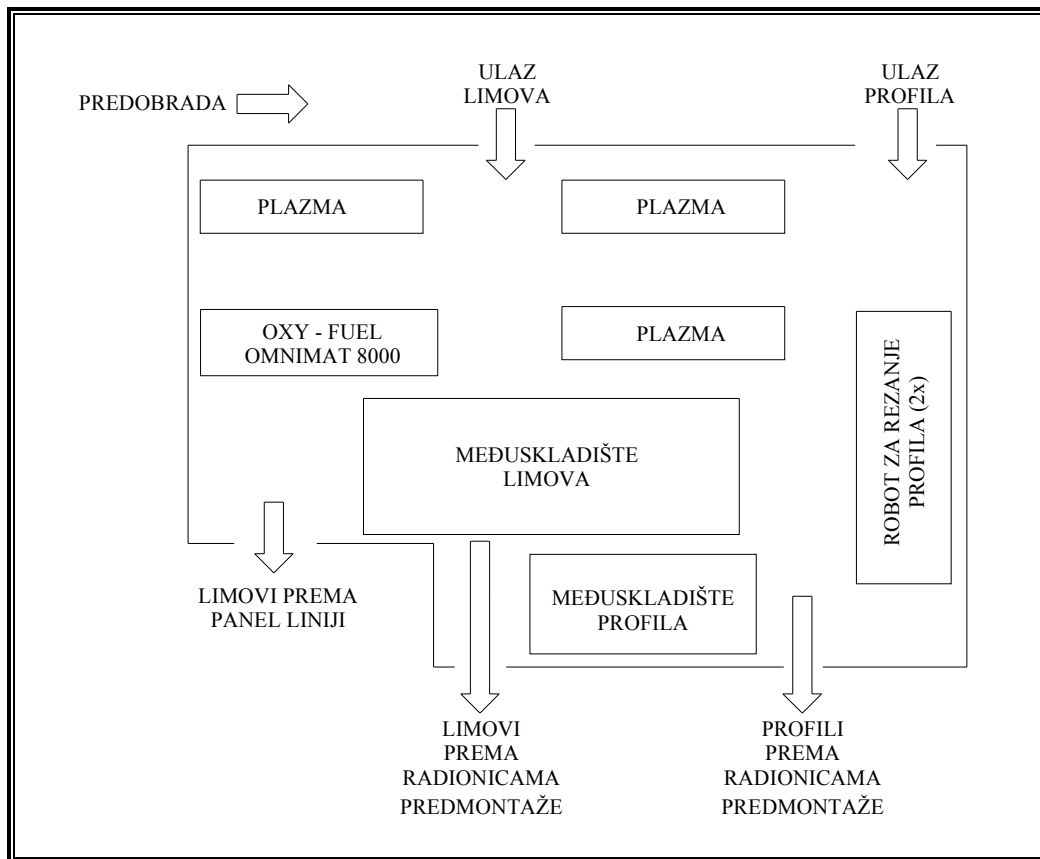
PREDOBRADA

ULAZ LIMOVA

ULAZ PROFILA

PLAZMA

PLAZMA

OXY - FUEL OMNIMAT 8000

PLAZMA

ROBOT ZA REZANJE PROFILA (2x)

MEĐUSKLADIŠTE LIMOVA

MEĐUSKLADIŠTE PROFILA

LIMOVI PREMA PANEL LINIJI

LIMOVI PREMA RADIONICAMA PREDMONTAŽE

PROFILI PREMA RADIONICAMA PREDMONTAŽE